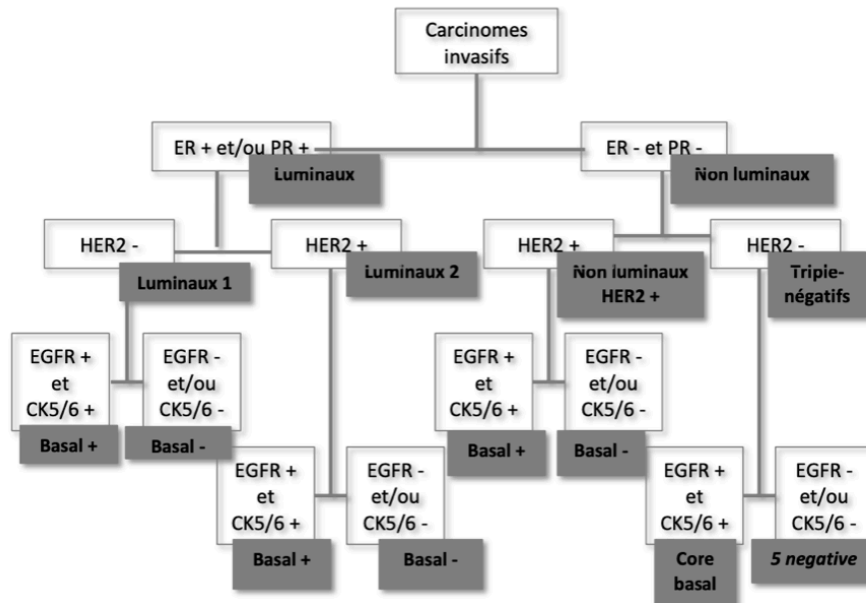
Carcinomes invasifs

ER + et/ou PR +

Luminaux

ER - et PR -

Non luminaux

HER2 -

Luminaux 1

HER2 +

Luminaux 2

HER2 +

Non luminaux HER2 +

HER2 -

Triple-négatifs

EGFR + et CK5/6 +

Basal +

EGFR - et/ou CK5/6 -

Basal -

EGFR + et CK5/6 +

Basal +

EGFR - et/ou CK5/6 -

Basal -

EGFR + et CK5/6 +

Basal +

EGFR - et/ou CK5/6 -

Basal -

EGFR + et CK5/6 +

Core basal

EGFR - et/ou CK5/6 -

5 negative